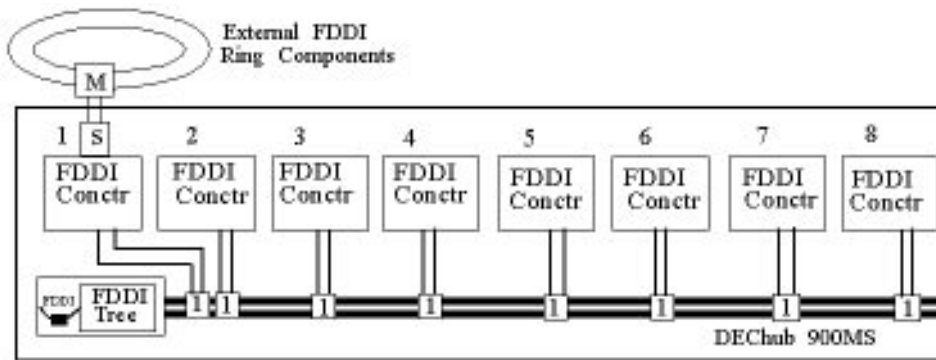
External FDDI Ring Components

M

1 S

FDDI Conctr

2

FDDI Conctr

3

FDDI Conctr

4

FDDI Conctr

5

FDDI Conctr

6

FDDI Conctr

7

FDDI Conctr

8

FDDI Conctr

FDDI

FDDI Tree

1 1 1 1 1 1 1 1

DEChub 900MS